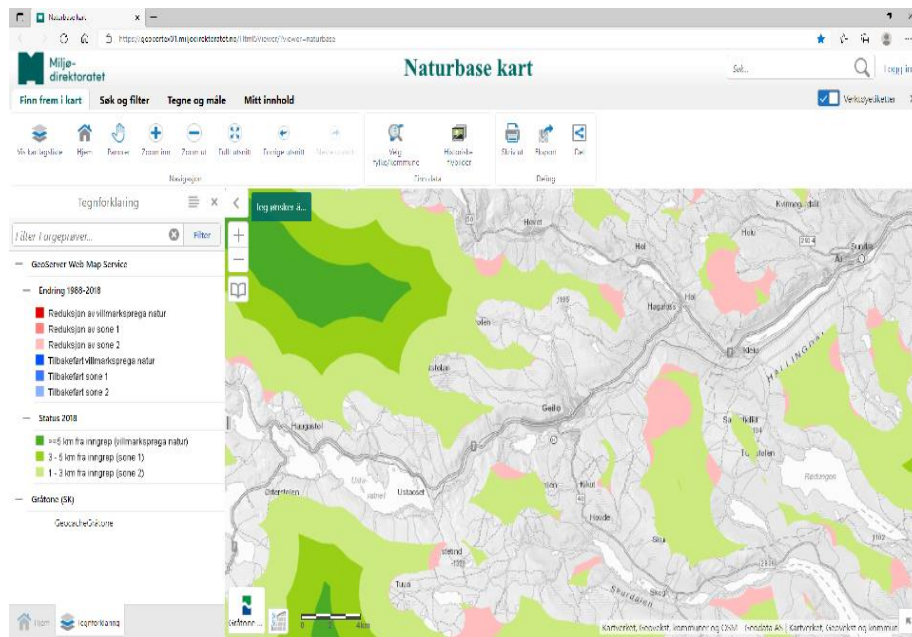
Naturbase kart
https://geocortex01.miljodirektoratet.no/Html5Viewer/?viewer=naturbase

Miljø-
direktoratet

Naturbase kart

Søk...

Logg inn

Finn frem i kart
Søk og filter
Tegne og måle
Mitt innhold

Verktøyetiketter

Vis kartlagsliste
Hjem
Panorer
Zoom inn
Zoom ut
Full utstrekning
Forrige utsnitt
Neste utsnitt
Navigasjon

Velg fylke/kommune
Historiske flybilder
Finn data

Skriv ut
Rapport
Del
Deling

Tegnforklaring

Filter kartlagsnavn...
Filter

GeoServer Web Map Service

Endring 1988-2018
Reduksjon av villmarksprega natur
Reduksjon av sone 1
Reduksjon av sone 2
Tilbakeført villmarkspreaga natur
Tilbakeført sone 1
Tilbakeført sone 2

Status 2018
>=5 km fra inngrep (villmarkspreaga natur)
3 - 5 km fra inngrep (sone 1)
1 - 3 km fra inngrep (sone 2)

Gråtone (SK)
GeocacheGråtone

Hjem
Tegnforklaring

Jeg ønsker å...

Kvinnegardslii
Hovet
Holo
Sundbø
Hol
Ål
Hagafoss
Hallingdal
Geilo
Haugastøl
Ustaoset
Ustevatnet
Dagali
Tunhovd
Strand
Skurdalen
Seterstølen
Rødungen

Gråtone
0
4km

Kartverket, Geovekst, kommuner og OSM